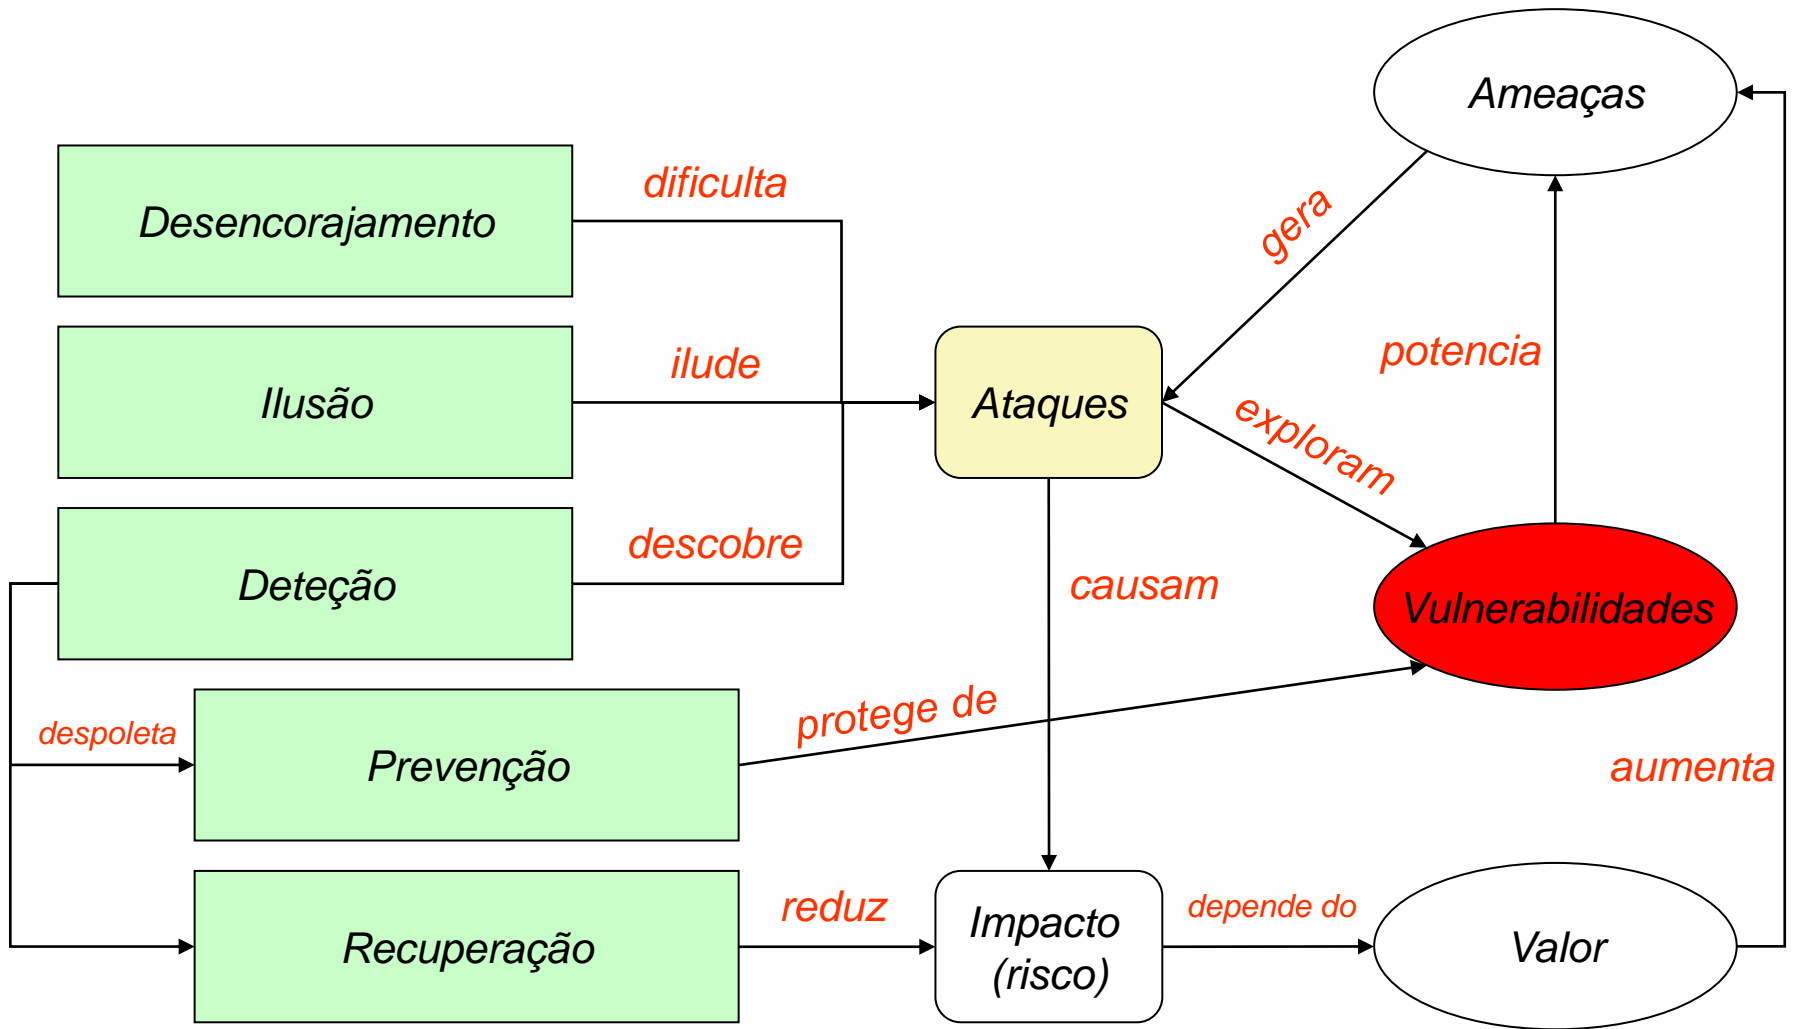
Ameaças

Desencorajamento

dificulta

gera

Ilusão

ilude

Ataques

potencia

exploram

Deteção

descobre

causam

Vulnerabilidades

despoleta

Prevenção

protege de

aumenta

Recuperação

reduz

Impacto (risco)

depende do

Valor